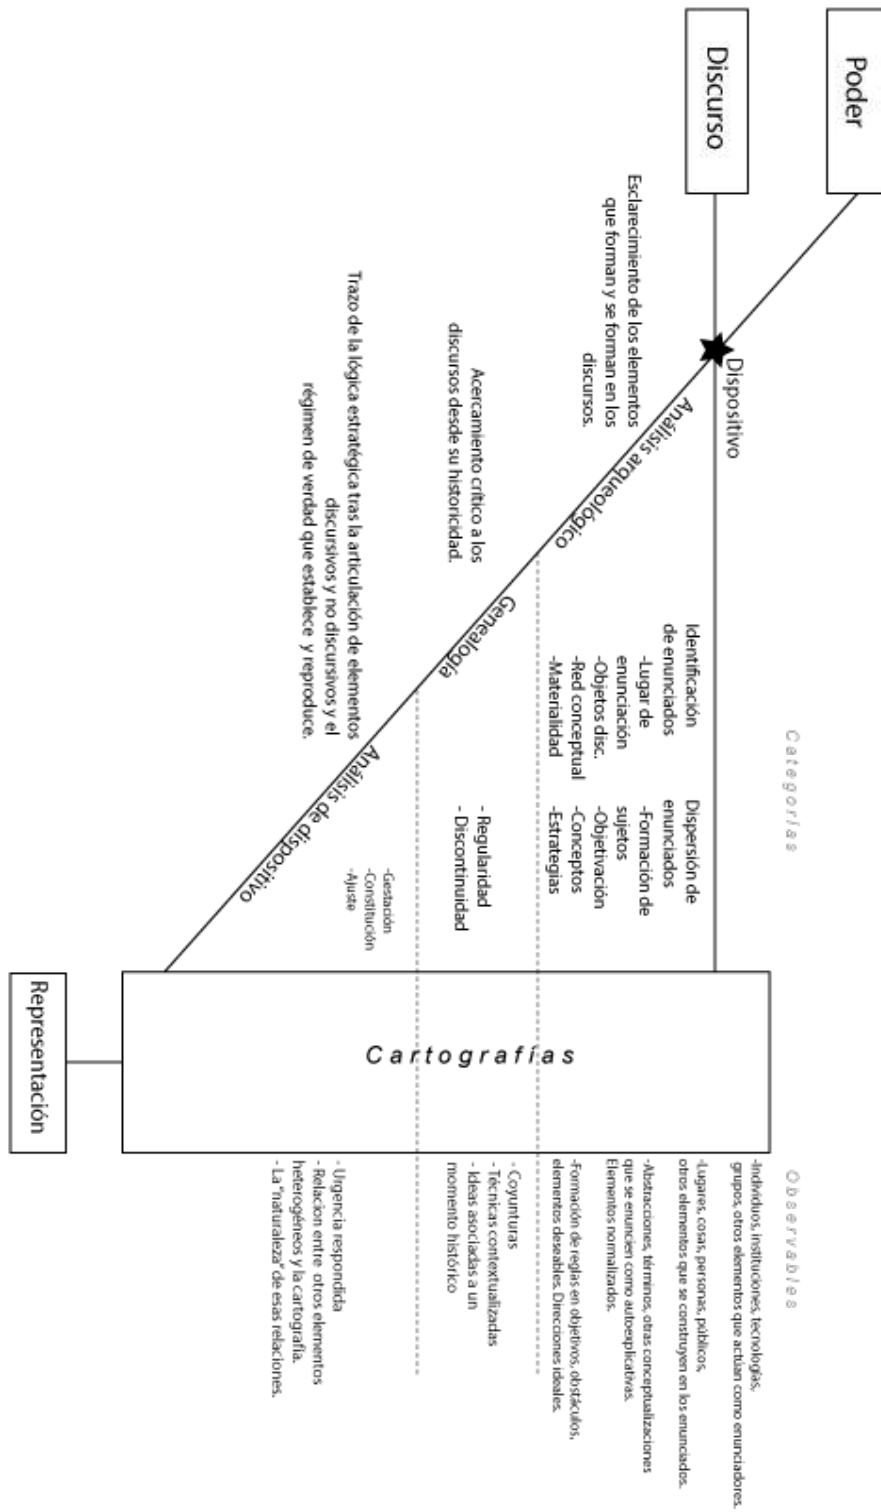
Poder

Discurso

Dispositivo

Esclarecimiento de los elementos que forman y se forman en los discursos.

Análisis arqueológico

Acercamiento crítico a los discursos desde su historicidad.

Genealogía

Trazo de la lógica estratégica tras la articulación de elementos discursivos y no discursivos y el régimen de verdad que establece y reproduce.

Análisis de dispositivo

Categorías

Identificación de enunciados
-Lugar de enunciación
-Objetos disc.
-Red conceptual
-Materialidad

Dispersión de enunciados
-Formación de sujetos
-Objetivación
-Conceptos
-Estrategias

- Regularidad
- Discontinuidad

-Gestación
-Constitución
-Ajuste

Cartografías

Representación

Observables

-Individuos, instituciones, tecnologías, grupos, otros elementos que actúan como enunciadores.
-Lugares, cosas, personas, públicos, otros elementos que se construyen en los enunciados.
-Abstracciones, términos, otras conceptualizaciones que se enuncien como autoexplicativas. Elementos normalizados.
-Formación de reglas en objetivos, obstáculos, elementos deseables. Direcciones ideales.

- Coyunturas
- Técnicas contextualizadas
- Ideas asociadas a un momento histórico

- Urgencia respondida
- Relación entre otros elementos heterogéneos y la cartografía.
- La "naturaleza" de esas relaciones.